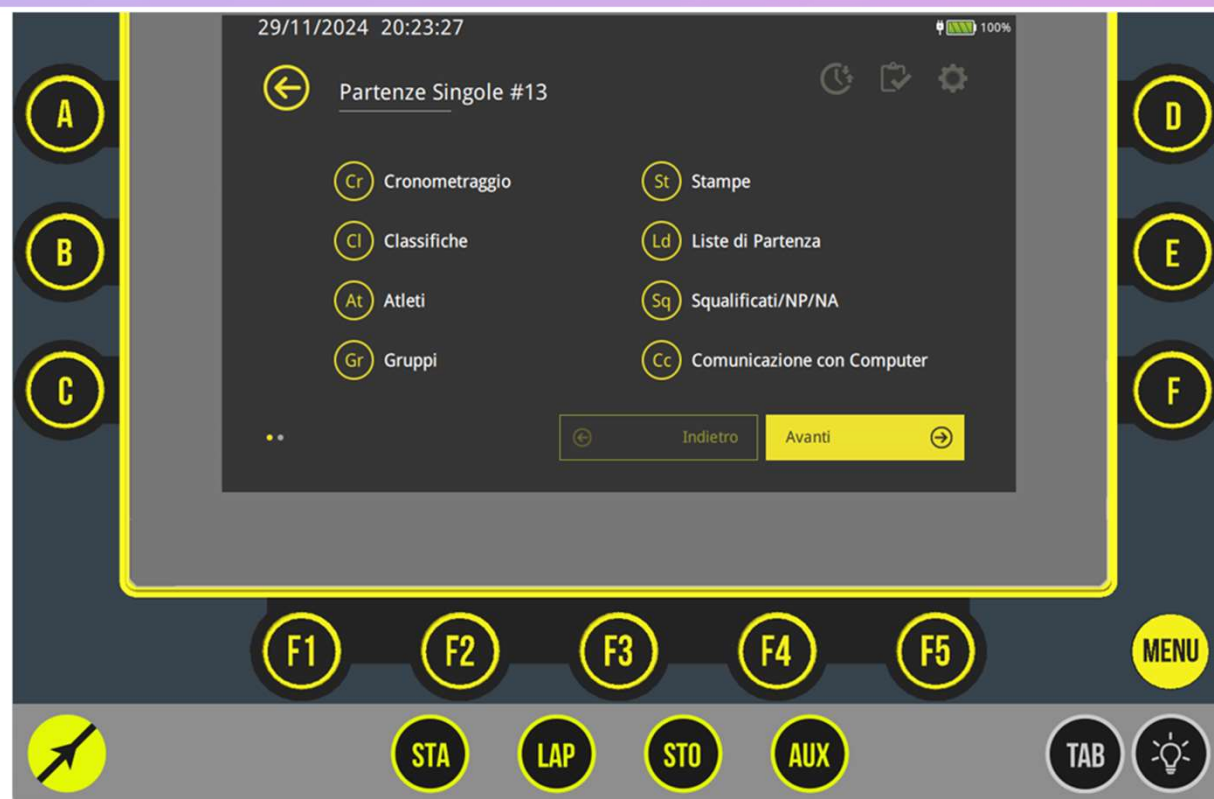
29/11/2024 20:23:27

100%

Partenze Singole #13

A

B

C

D

E

F

Cr Cronometraggio

St Stampe

Cl Classifiche

Ld Liste di Partenza

At Atleti

Sq Squalificati/NP/NA

Gr Gruppi

Cc Comunicazione con Computer

Indietro

Avanti

F1 F2 F3 F4 F5

MENU

STA LAP STO AUX

TAB